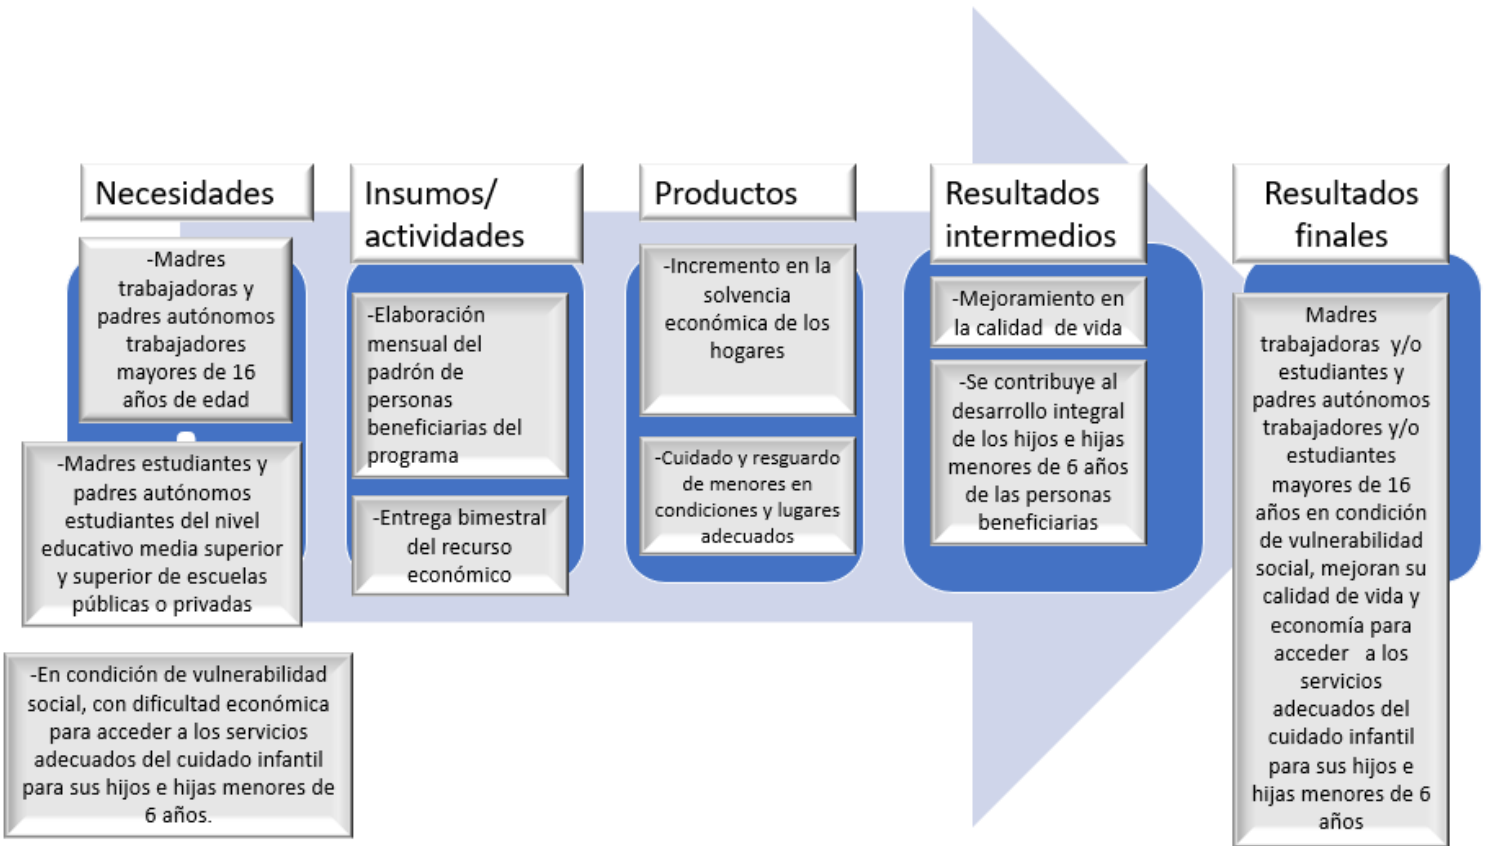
Necesidades

-Madres trabajadoras y padres autónomos trabajadores mayores de 16 años de edad

-Madres estudiantes y padres autónomos estudiantes del nivel educativo media superior y superior de escuelas públicas o privadas

-En condición de vulnerabilidad social, con dificultad económica para acceder a los servicios adecuados del cuidado infantil para sus hijos e hijas menores de 6 años.

Insumos/ actividades

-Elaboración mensual del padrón de personas beneficiarias del programa

-Entrega bimestral del recurso económico

Productos

-Incremento en la solvencia económica de los hogares

-Cuidado y resguardo de menores en condiciones y lugares adecuados

Resultados intermedios

-Mejoramiento en la calidad de vida

-Se contribuye al desarrollo integral de los hijos e hijas menores de 6 años de las personas beneficiarias

Resultados finales

Madres trabajadoras y/o estudiantes y padres autónomos trabajadores y/o estudiantes mayores de 16 años en condición de vulnerabilidad social, mejoran su calidad de vida y economía para acceder a los servicios adecuados del cuidado infantil para sus hijos e hijas menores de 6 años